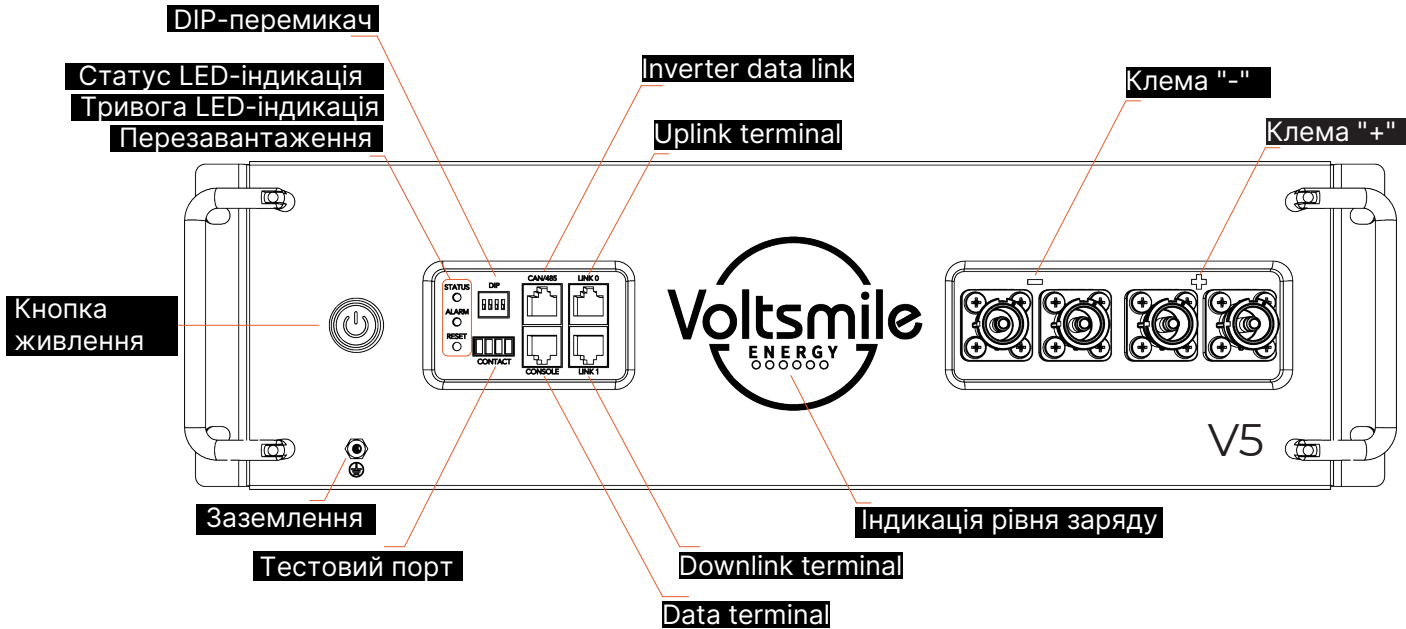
DIP-перемикач

Статус LED-індикація

Тривога LED-індикація

Перезавантаження

Inverter data link

Uplink terminal

Клема "-"

Клема "+"

Кнопка живлення

STATUS

ALARM

RESET

DIP

CONTACT

CAN/485

LINK 0

CONSOLE

LINK 1

Voltsmile

ENERGY

−

+

V5

Заземлення

Тестовий порт

Індикація рівня заряду

Downlink terminal

Data terminal